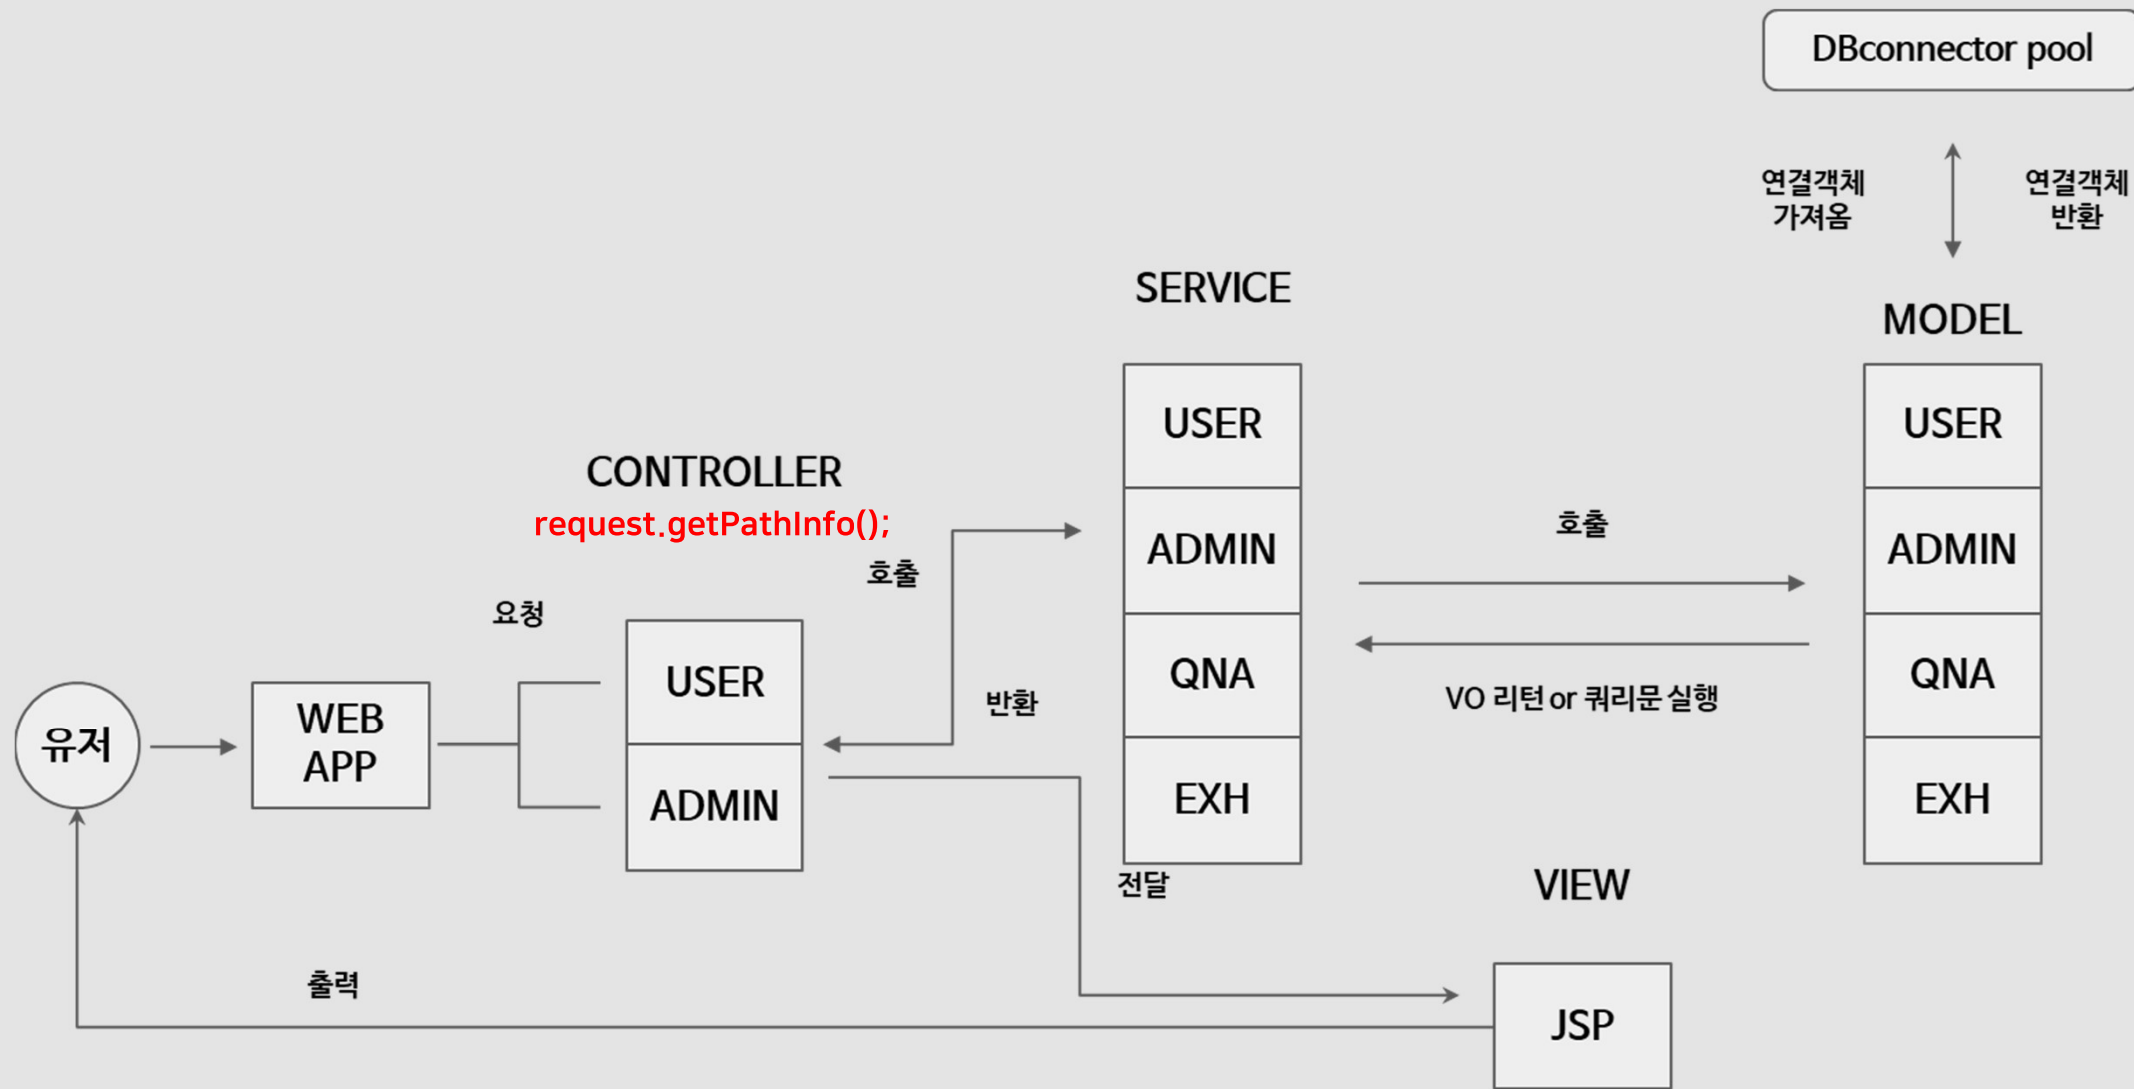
DBconnector pool

연결객체 가져옴

연결객체 반환

SERVICE

MODEL

USER

ADMIN

QNA

EXH

USER

ADMIN

QNA

EXH

CONTROLLER

request.getPathInfo();

호출

호출

요청

USER

ADMIN

반환

VO 리턴 or 쿼리문 실행

유저

WEB APP

전달

VIEW

출력

JSP